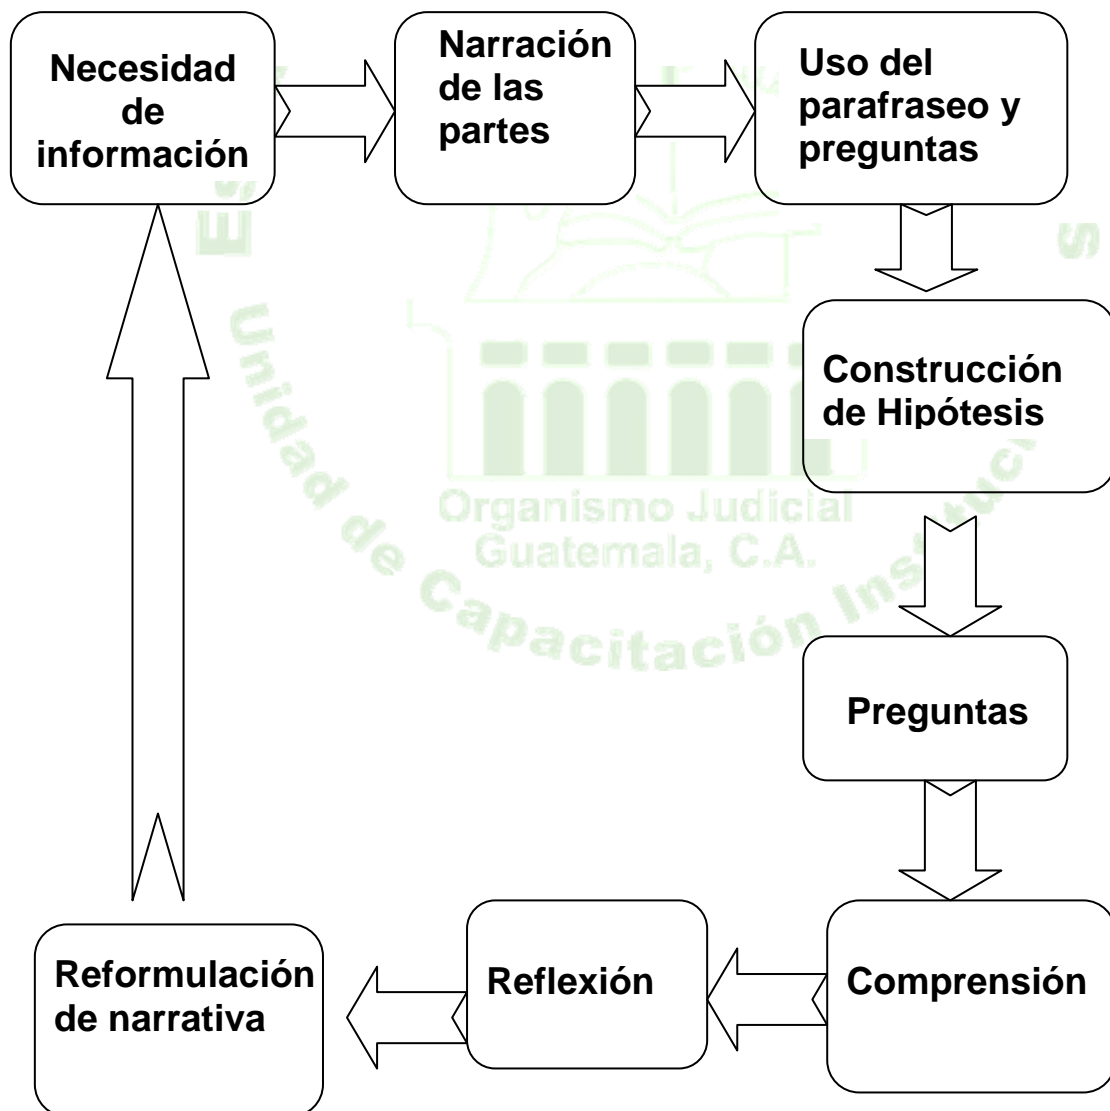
Necesidad de información

Narración de las partes

Uso del parafraseo y preguntas

Construcción de Hipótesis

Preguntas

Comprensión

Reflexión

Reformulación de narrativa

Escuela de Estudios Judiciales
Unidad de Capacitación Institucional
Organismo Judicial
Guatemala, C.A.